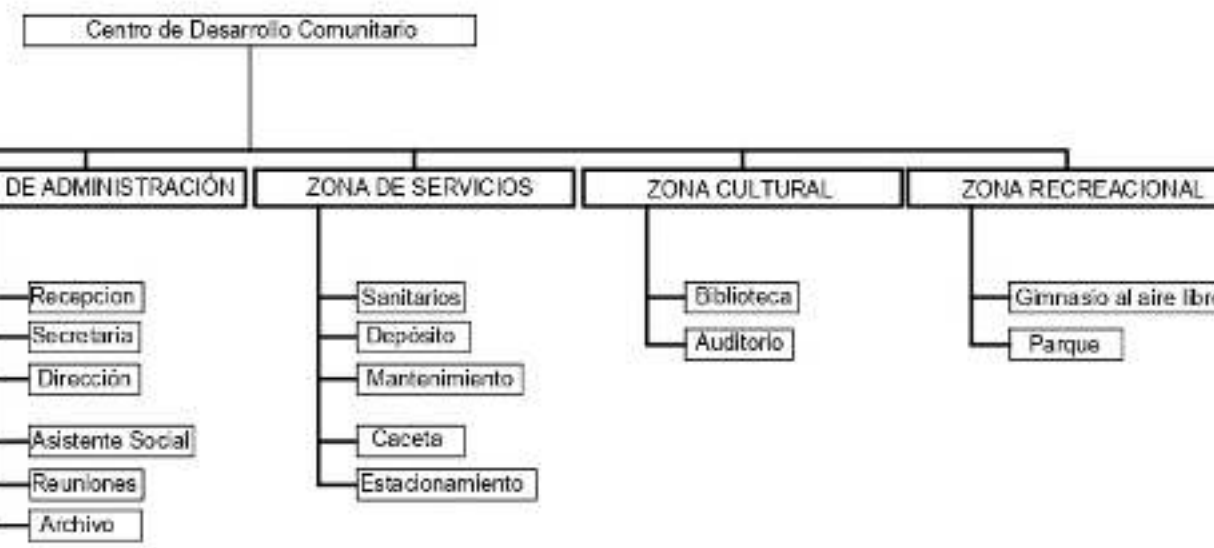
Centro de Desarrollo Comunitario

DE ADMINISTRACIÓN

Recepcion
Secretaria
Dirección
Asistente Social
Reuniones
Archivo

ZONA DE SERVICIOS

Sanitarios
Depósito
Mantenimiento
Caceta
Estacionamiento

ZONA CULTURAL

Biblioteca
Auditorio

ZONA RECREACIONAL

Gimnasio al aire libr
Parque